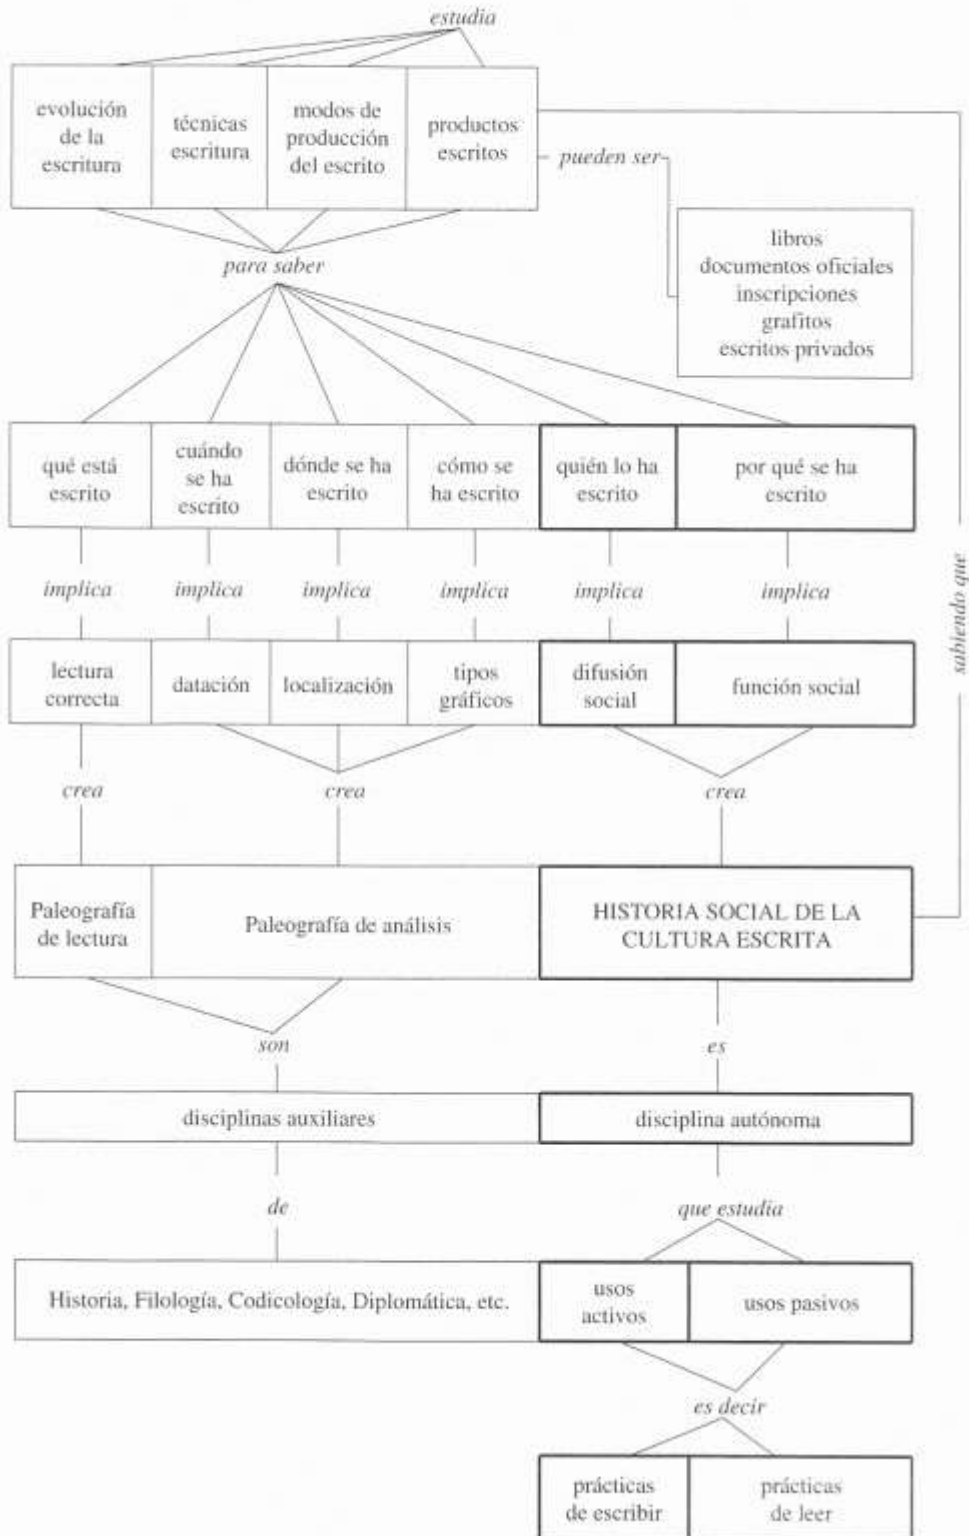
estudia

evolución de la escritura

técnicas escritura

modos de producción del escrito

productos escritos

pueden ser

libros
documentos oficiales
inscripciones
grafitos
escritos privados

para saber

qué está escrito

cuándo se ha escrito

dónde se ha escrito

cómo se ha escrito

quién lo ha escrito

por qué se ha escrito

sabiendo que

implica

implica

implica

implica

implica

implica

lectura correcta

datación

localización

tipos gráficos

difusión social

función social

crea

crea

crea

Paleografía de lectura

Paleografía de análisis

HISTORIA SOCIAL DE LA CULTURA ESCRITA

son

es

disciplinas auxiliares

disciplina autónoma

de

que estudia

Historia, Filología, Codicología, Diplomática, etc.

usos activos

usos pasivos

es decir

prácticas de escribir

prácticas de leer